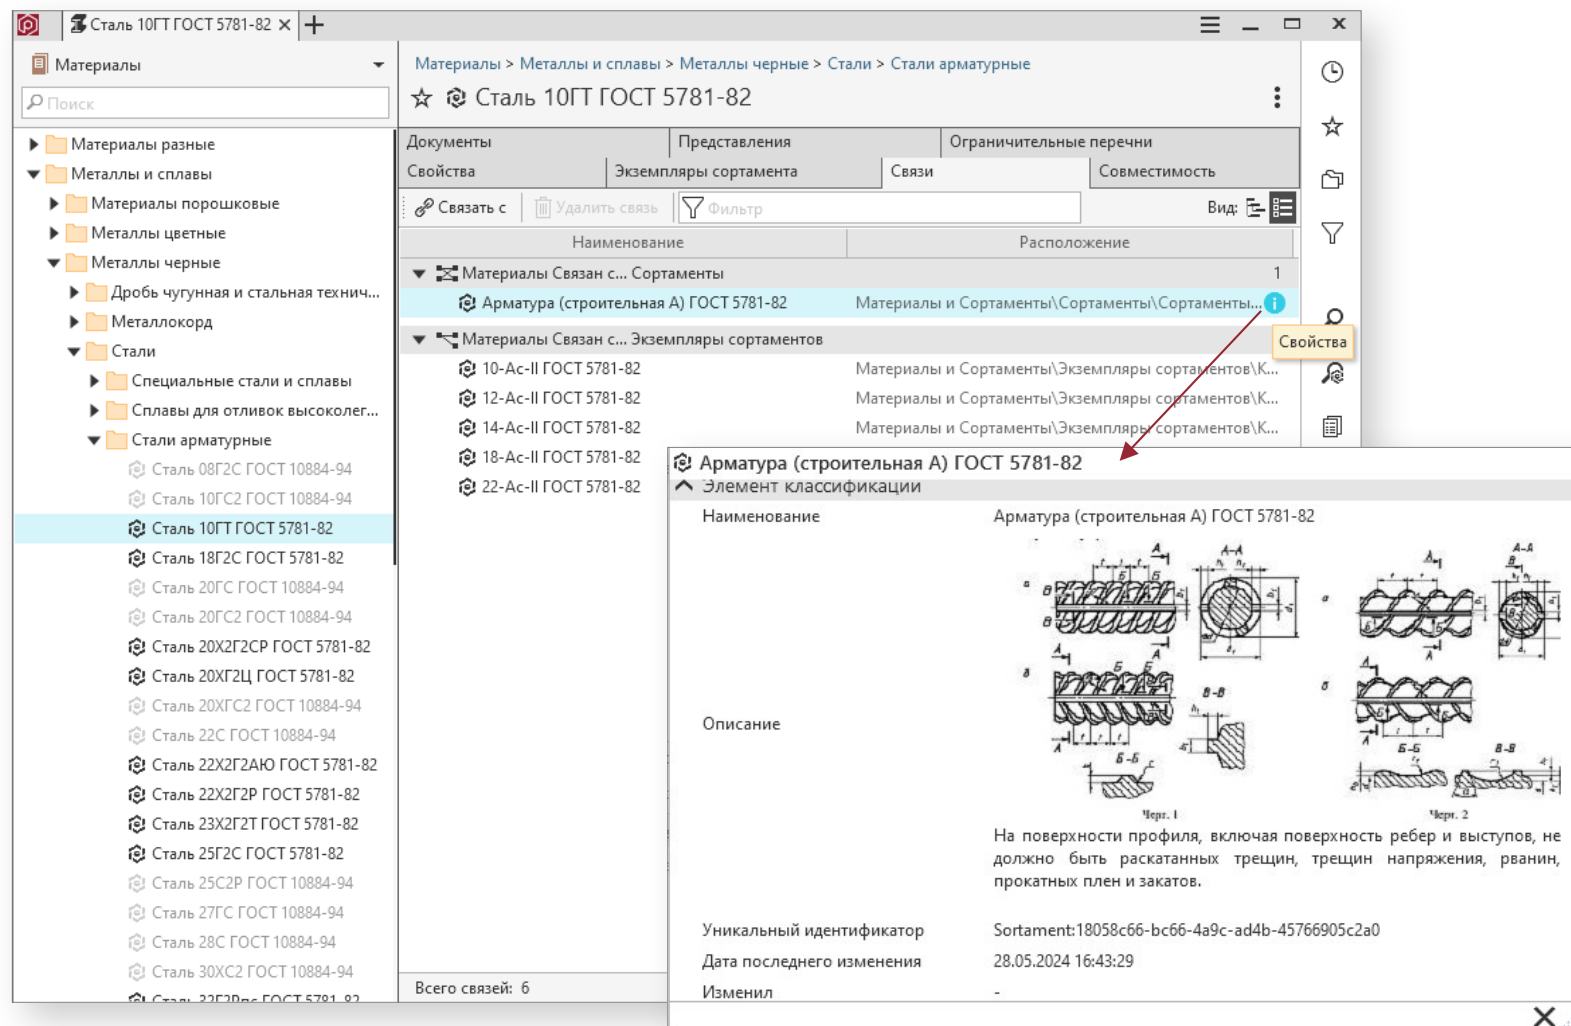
Сталь 10ГТ ГОСТ 5781-82 ×

Материалы

Поиск

Материалы разные
Металлы и сплавы
Материалы порошковые
Металлы цветные
Металлы черные
Дробь чугунная и стальная технич...
Металлокорд
Стали
Специальные стали и сплавы
Сплавы для отливок высоколег...
Стали арматурные
Сталь 08Г2С ГОСТ 10884-94
Сталь 10ГС2 ГОСТ 10884-94
Сталь 10ГТ ГОСТ 5781-82
Сталь 18Г2С ГОСТ 5781-82
Сталь 20ГС ГОСТ 10884-94
Сталь 20ГС2 ГОСТ 10884-94
Сталь 20Х2Г2СР ГОСТ 5781-82
Сталь 20ХГ2Ц ГОСТ 5781-82
Сталь 20ХГС2 ГОСТ 10884-94
Сталь 22С ГОСТ 10884-94
Сталь 22Х2Г2АЮ ГОСТ 5781-82
Сталь 22Х2Г2Р ГОСТ 5781-82
Сталь 23Х2Г2Т ГОСТ 5781-82
Сталь 25Г2С ГОСТ 5781-82
Сталь 25С2Р ГОСТ 10884-94
Сталь 27ГС ГОСТ 10884-94
Сталь 28С ГОСТ 10884-94
Сталь 30ХС2 ГОСТ 10884-94

Материалы > Металлы и сплавы > Металлы черные > Стали > Стали арматурные

Сталь 10ГТ ГОСТ 5781-82

Документы | Представления | Ограничительные перечни
Свойства | Экземпляры сортамента | Связи | Совместимость

Связать с | Удалить связь | Фильтр | Вид:

| Наименование | Расположение |
|---|---|
| Материалы Связан с... Сортаменты | 1 |
| Арматура (строительная А) ГОСТ 5781-82 | Материалы и Сортаменты\Сортаменты\Сортаменты... |
| Материалы Связан с... Экземпляры сортаментов | |
| 10-Ас-II ГОСТ 5781-82 | Материалы и Сортаменты\Экземпляры сортаментов\К... |
| 12-Ас-II ГОСТ 5781-82 | Материалы и Сортаменты\Экземпляры сортаментов\К... |
| 14-Ас-II ГОСТ 5781-82 | Материалы и Сортаменты\Экземпляры сортаментов\К... |
| 18-Ас-II ГОСТ 5781-82 | |
| 22-Ас-II ГОСТ 5781-82 | |

Свойства

Всего связей: 6

Арматура (строительная А) ГОСТ 5781-82
Элемент классификации

Наименование Арматура (строительная А) ГОСТ 5781-82

Описание

Черт. 1 Черт. 2

На поверхности профиля, включая поверхность ребер и выступов, не должно быть раскатанных трещин, трещин напряжения, рванин, прокатных плен и закатов.

Уникальный идентификатор Sortament:18058c66-bc66-4a9c-ad4b-45766905c2a0
Дата последнего изменения 28.05.2024 16:43:29
Изменил -